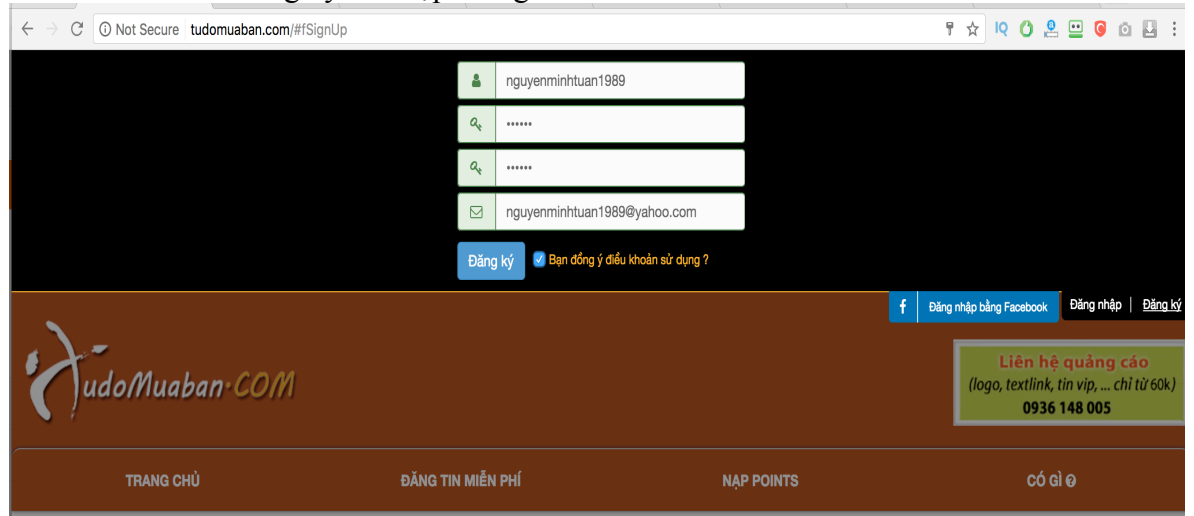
Not Secure tudomuaban.com/#fSignUp

nguyenminhtuan1989

••••••

••••••

nguyenminhtuan1989@yahoo.com

Đăng ký

Bạn đồng ý điều khoản sử dụng ?

Đăng nhập bằng Facebook

Đăng nhập | Đăng ký

TudoMuaban·COM

Liên hệ quảng cáo
(logo, textlink, tin vip, ... chỉ từ 60k)
0936 148 005

TRANG CHỦ

ĐĂNG TIN MIỄN PHÍ

NẠP POINTS

CÓ GÌ